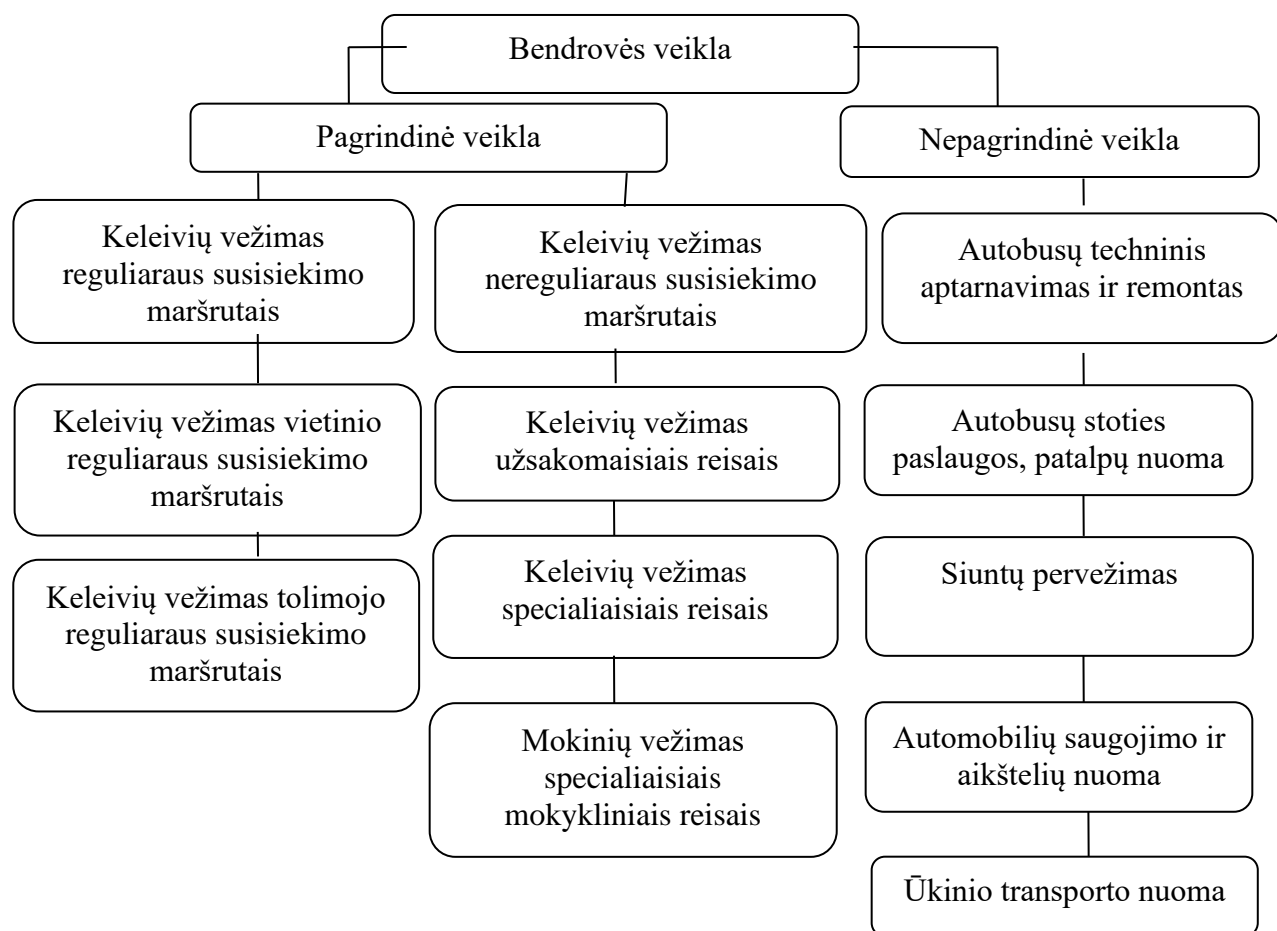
Bendrovės veikla

Pagrindinė veikla

Nepagrindinė veikla

Keleivių vežimas reguliaraus susisiekimo maršrutais

Keleivių vežimas vietinio reguliaraus susisiekimo maršrutais

Keleivių vežimas tolimojo reguliaraus susisiekimo maršrutais

Keleivių vežimas nereguliaraus susisiekimo maršrutais

Keleivių vežimas užsakomaisiais reisais

Keleivių vežimas specialiaisiais reisais

Mokinių vežimas specialiaisiais mokykliniais reisais

Autobusų techninis aptarnavimas ir remontas

Autobusų stoties paslaugos, patalpų nuoma

Siuntų pervežimas

Automobilių saugojimo ir aikštelių nuoma

Ūkinio transporto nuoma